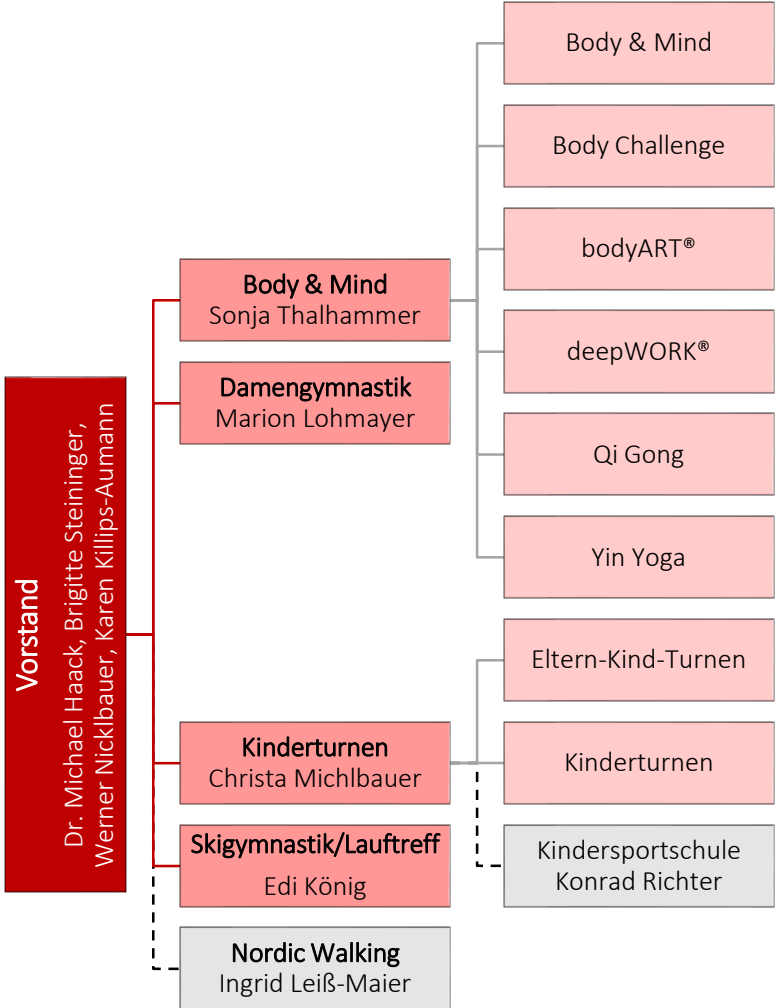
Vorstand
Dr. Michael Haack, Brigitte Steininger, Werner Nicklbauer, Karen Killips-Aumann

Body & Mind
Sonja Thalhammer

Damengymnastik
Marion Lohmayer

Kinderturnen
Christa Michlbauer

Skigymnastik/Lauftreff
Edi König

Nordic Walking
Ingrid Leiß-Maier

Body & Mind

Body Challenge

bodyART®

deepWORK®

Qi Gong

Yin Yoga

Eltern-Kind-Turnen

Kinderturnen

Kindersportschule
Konrad Richter